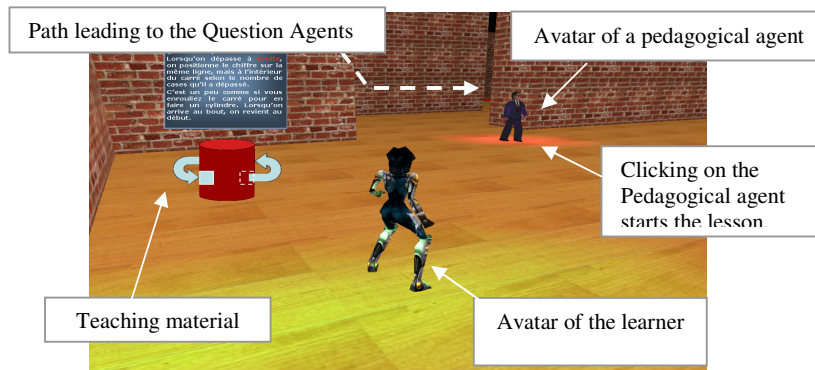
Path leading to the Question Agents

Avatar of a pedagogical agent

Lorsqu'on dépasse à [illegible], on positionne le chiffre sur la même ligne, mais à l'intérieur du carré selon le nombre de cases qu'il a dépassé.
C'est un peu comme si vous enrouliez le carré pour en faire un cylindre. Lorsqu'on arrive au bout, on revient au début.

Clicking on the Pedagogical agent starts the lesson

Teaching material

Avatar of the learner